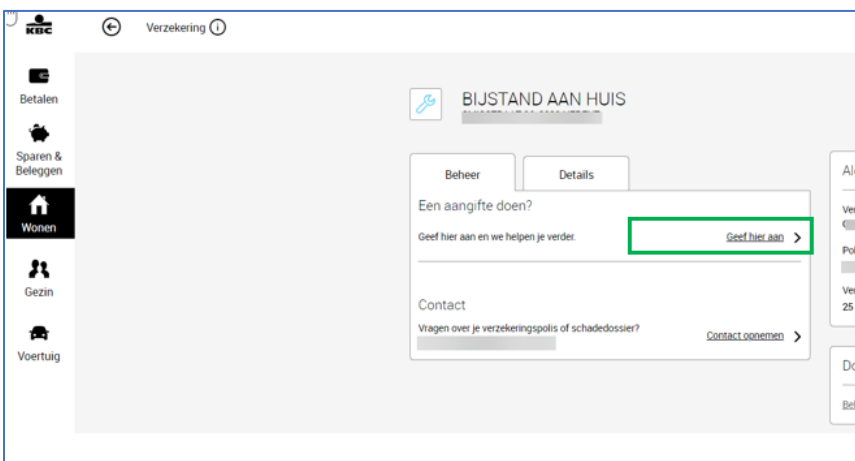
KBC

Verzekering

Betalen

Sparen & Beleggen

Wonen

Gezin

Voertuig

BIJSTAND AAN HUIS

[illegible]

Beheer

Details

Een aangifte doen?

Geef hier aan en we helpen je verder.

Geef hier aan

Contact

Vragen over je verzekeringspolis of schadedossier?

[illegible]

Contact opnemen

Al

Ver

Pol

Ver

25

Do

Bel